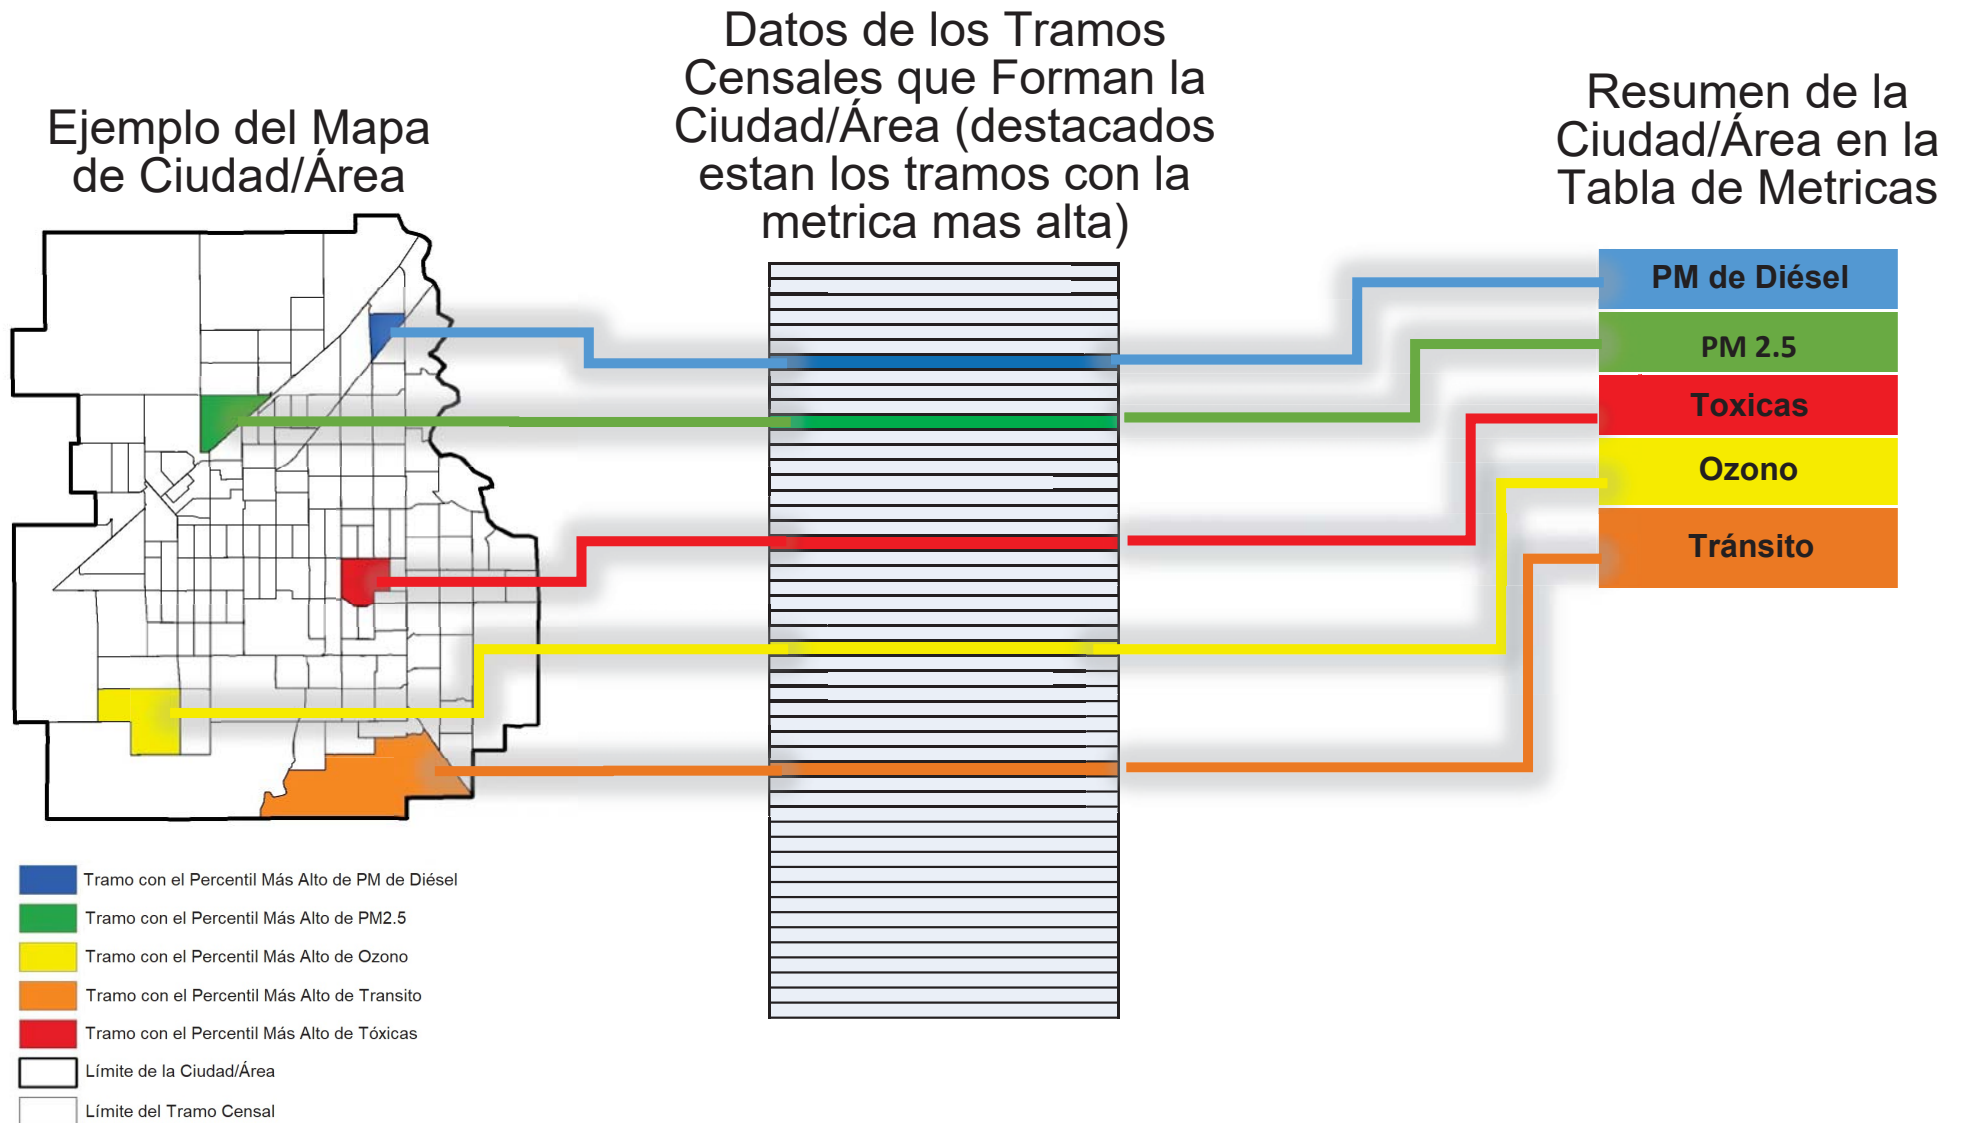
Ejemplo del Mapa de Ciudad/Área

Datos de los Tramos Censales que Forman la Ciudad/Área (destacados estan los tramos con la metrica mas alta)

Resumen de la Ciudad/Área en la Tabla de Metricas

PM de Diésel

PM 2.5

Toxicas

Ozono

Tránsito

Tramo con el Percentil Más Alto de PM de Diésel

Tramo con el Percentil Más Alto de PM2.5

Tramo con el Percentil Más Alto de Ozono

Tramo con el Percentil Más Alto de Transito

Tramo con el Percentil Más Alto de Tóxicas

Límite de la Ciudad/Área

Límite del Tramo Censal